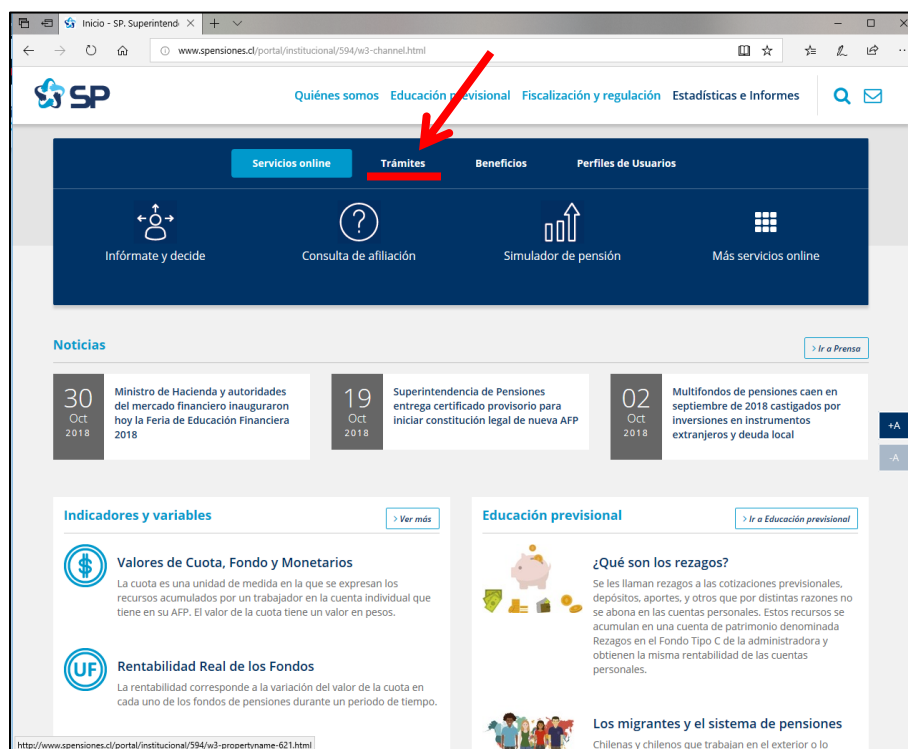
Inicio - SP. Superintend×

www.spensiones.cl/portal/institucional/594/w3-channel.html

SP

Quiénes somos Educación previsional Fiscalización y regulación Estadísticas e Informes

Servicios online Trámites Beneficios Perfiles de Usuarios

Infórmate y decide

Consulta de afiliación

Simulador de pensión

Más servicios online

Noticias

Ir a Prensa

30 Oct 2018 Ministro de Hacienda y autoridades del mercado financiero inauguraron hoy la Feria de Educación Financiera 2018

19 Oct 2018 Superintendencia de Pensiones entrega certificado provisorio para iniciar constitución legal de nueva AFP

02 Oct 2018 Multifondos de pensiones caen en septiembre de 2018 castigados por inversiones en instrumentos extranjeros y deuda local

+A

-A

Indicadores y variables

Ver más

Valores de Cuota, Fondo y Monetarios

La cuota es una unidad de medida en la que se expresan los recursos acumulados por un trabajador en la cuenta individual que tiene en su AFP. El valor de la cuota tiene un valor en pesos.

UF

Rentabilidad Real de los Fondos

La rentabilidad corresponde a la variación del valor de la cuota en cada uno de los fondos de pensiones durante un periodo de tiempo.

Educación previsional

Ir a Educación previsional

¿Qué son los rezagos?

Se les llaman rezagos a las cotizaciones previsionales, depósitos, aportes, y otros que por distintas razones no se abona en las cuentas personales. Estos recursos se acumulan en una cuenta de patrimonio denominada Rezagos en el Fondo Tipo C de la administradora y obtienen la misma rentabilidad de las cuentas personales.

Los migrantes y el sistema de pensiones

Chilenas y chilenos que trabajan en el exterior o lo

http://www.spensiones.cl/portal/institucional/594/w3-propertyname-621.html